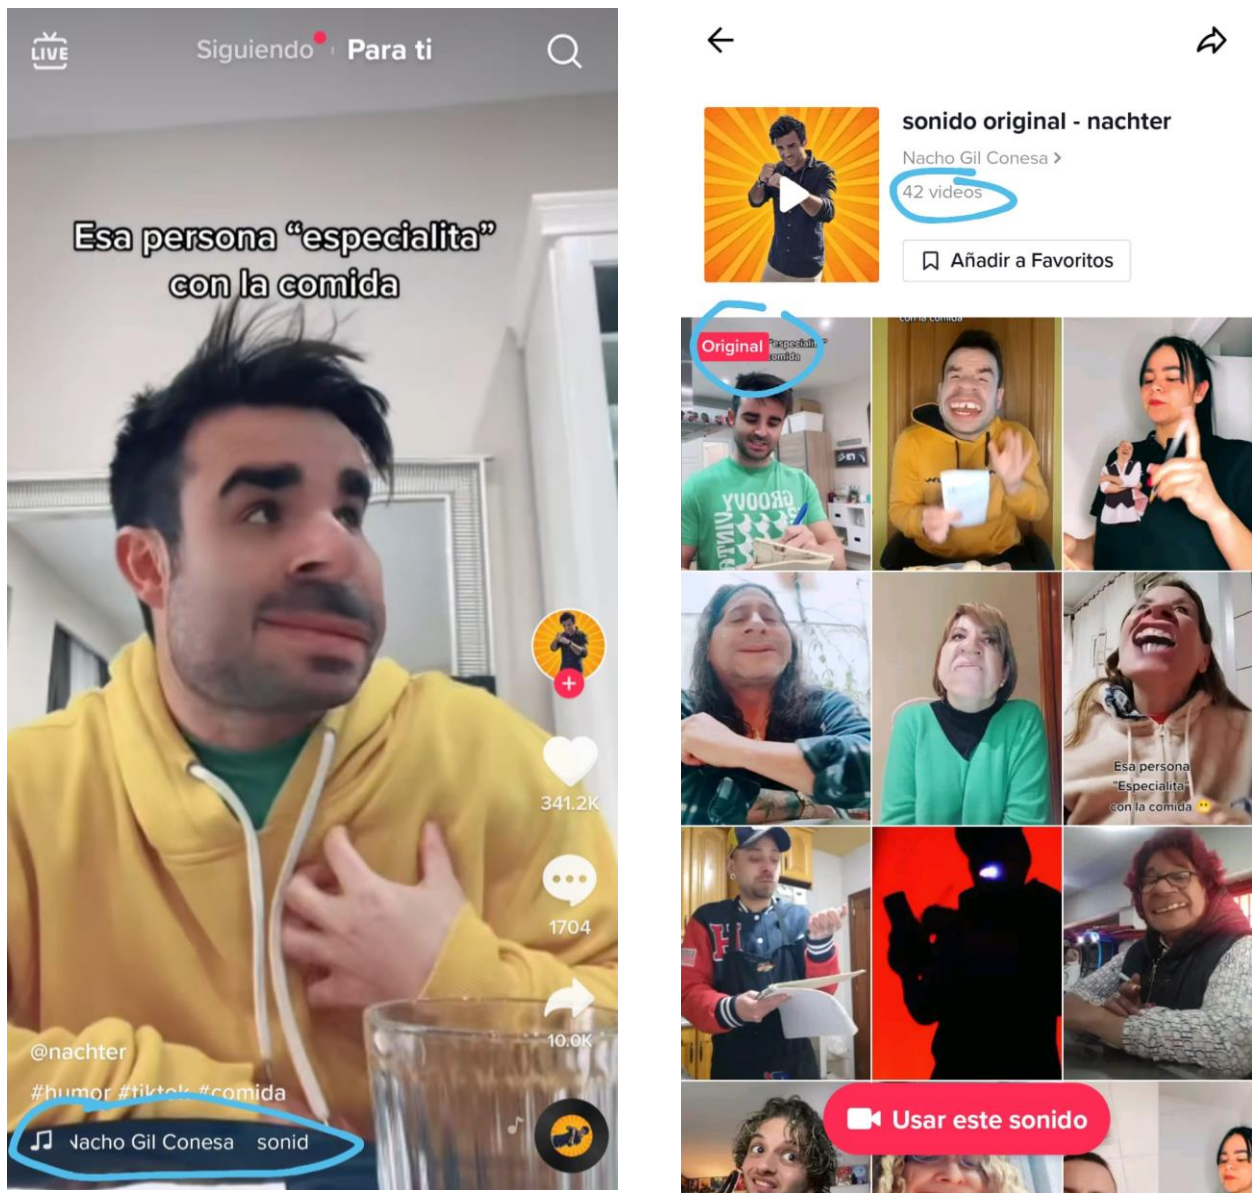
LIVE

Siguiendo | Para ti

Esa persona "especialita" con la comida

341.2K

1704

10.0K

@nachter

#humor #tiktok #comida

♫ Nacho Gil Conesa sonid

sonido original - nachter

Nacho Gil Conesa >

42 videos

Añadir a Favoritos

Original "especialita" comida

con la comida

Esa persona "Especialita" con la comida

Usar este sonido